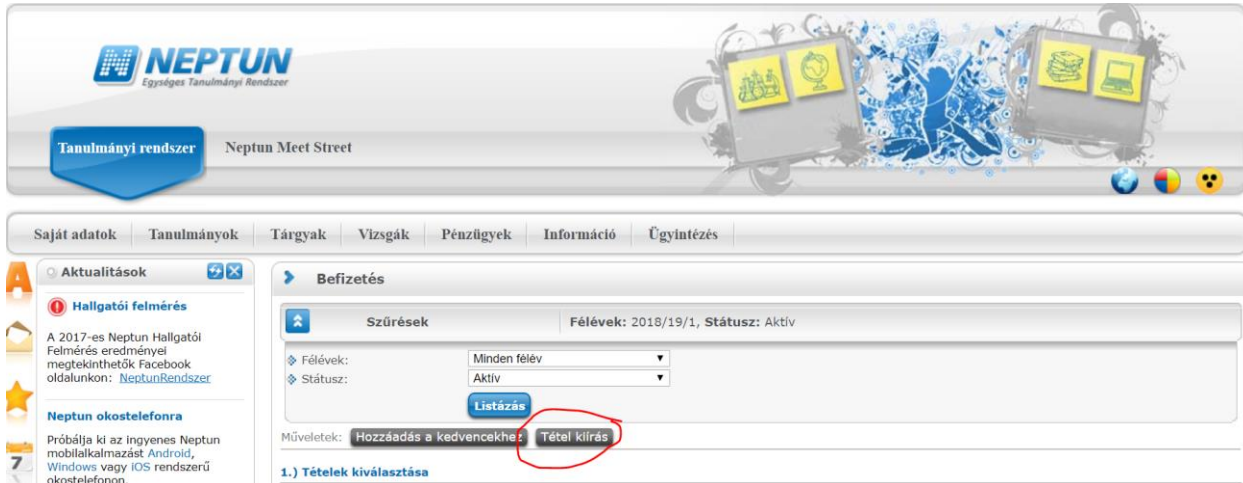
NEPTUN
Egységes Tanulmányi Rendszer

Tanulmányi rendszer
Neptun Meet Street

Saját adatok | Tanulmányok | Tárgyak | Vizsgák | Pénzügyek | Információ | Ügyintézés

A

Aktualitások

Hallgatói felmérés

A 2017-es Neptun Hallgatói Felmérés eredményei megtekinthetők Facebook oldalunkon: NeptunRendszer

Neptun okostelefonra

Próbálja ki az ingyenes Neptun mobilalkalmazást Android, Windows vagy iOS rendszerű okostelefonon.

7

Befizetés

Szűrések

Félévek: 2018/19/1, Státusz: Aktív

Félévek: Minden félév
Státusz: Aktív

Listázás

Műveletek: Hozzáadás a kedvencekhez Tétel kiírás

1.) Tételek kiválasztása